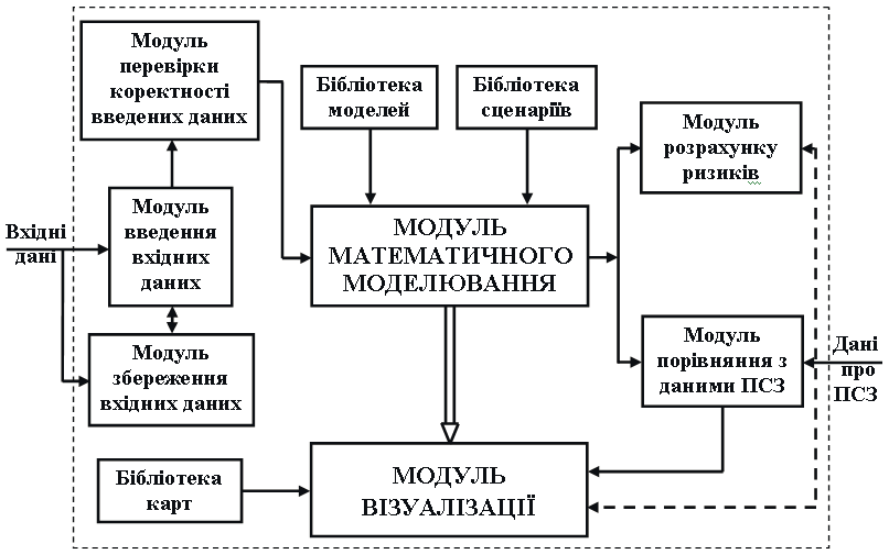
Модуль перевірки коректності введених даних

Бібліотека моделей

Бібліотека сценаріїв

Модуль розрахунку ризиків

Вхідні дані

Модуль введення вхідних даних

МОДУЛЬ МАТЕМАТИЧНОГО МОДЕЛЮВАННЯ

Модуль збереження вхідних даних

Модуль порівняння з даними ПСЗ

Дані про ПСЗ

Бібліотека карт

МОДУЛЬ ВІЗУАЛІЗАЦІЇ